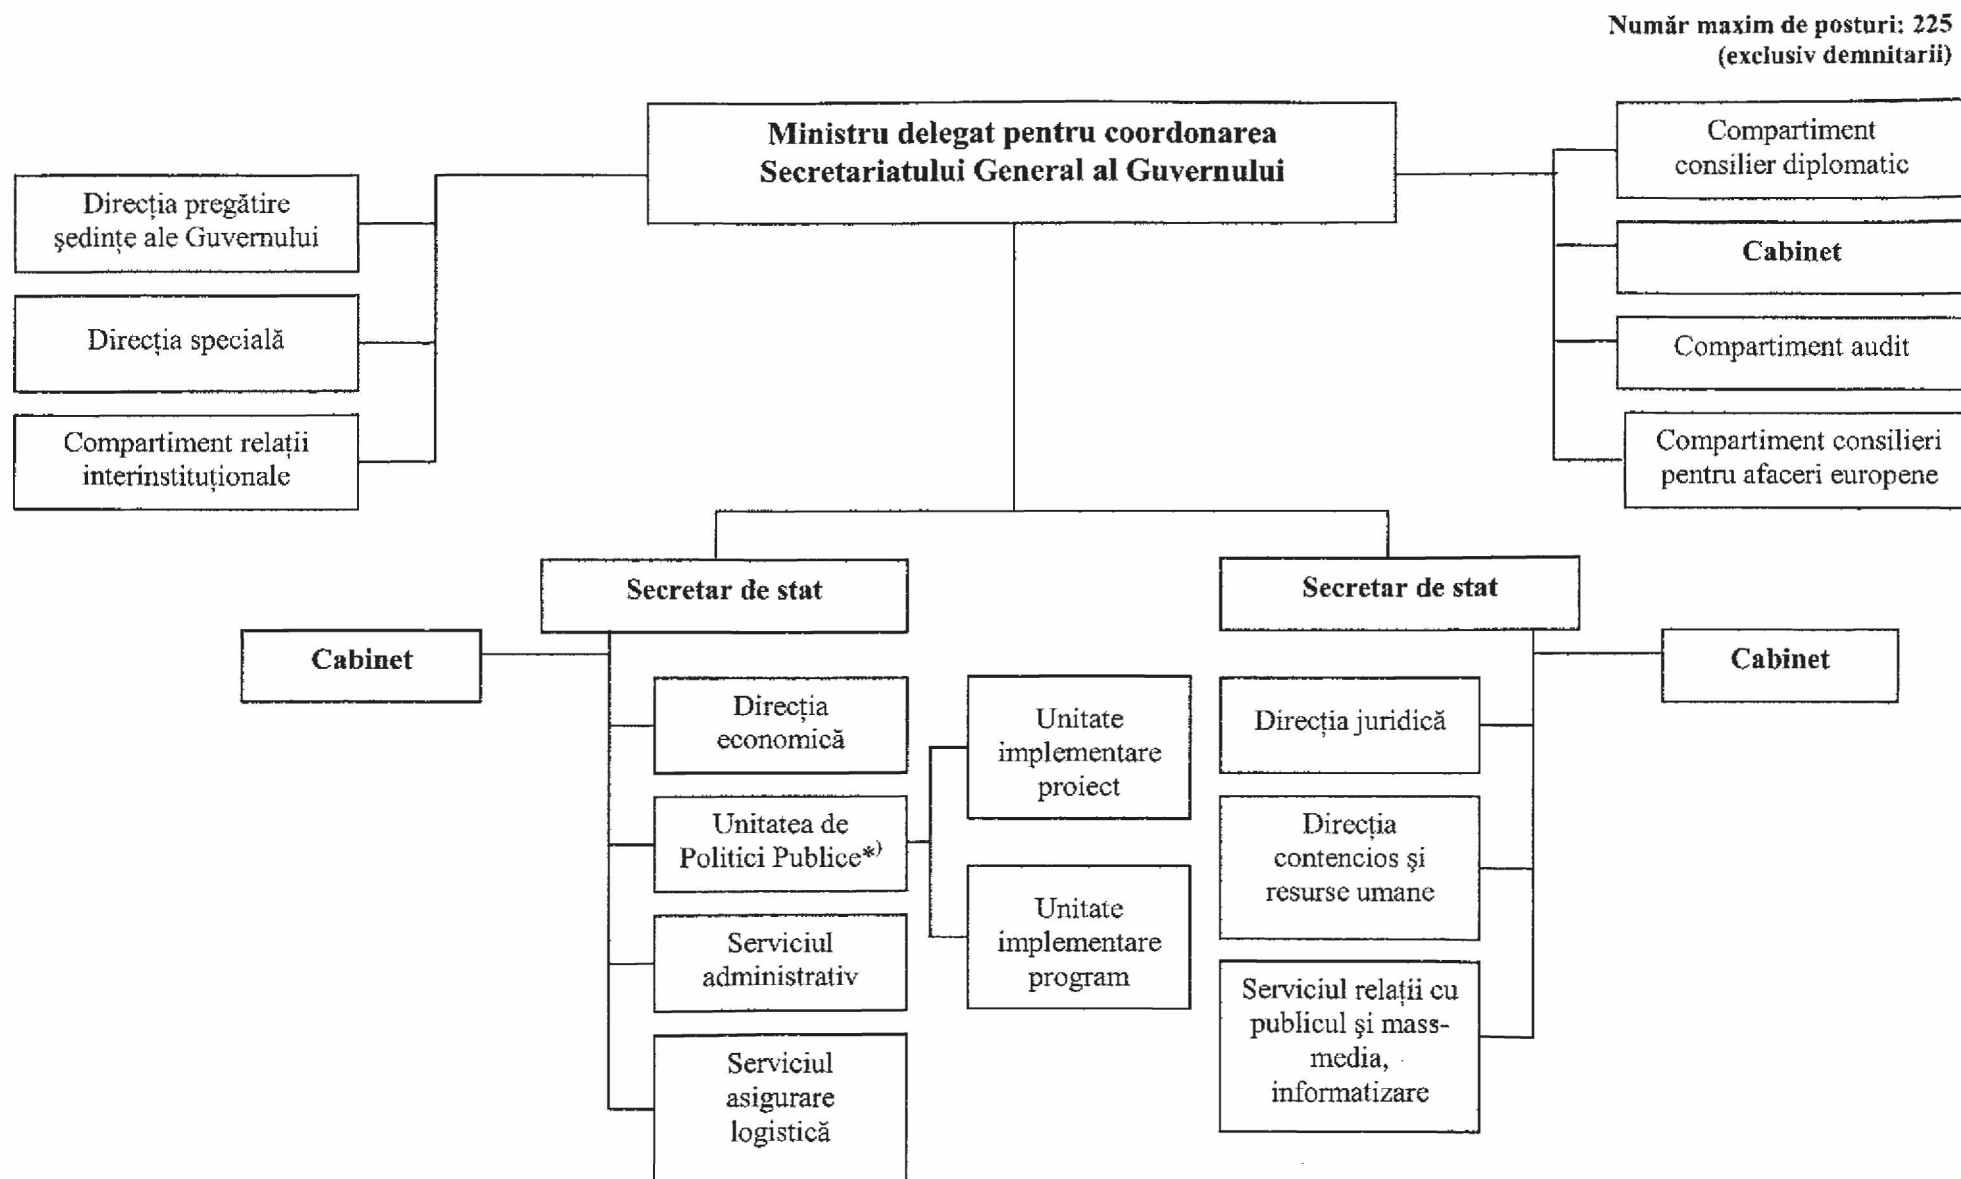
Număr maxim de posturi: 225
(exclusiv demnitarii)

Ministru delegat pentru coordonarea Secretariatului General al Guvernului

Direcția pregătire ședințe ale Guvernului

Direcția specială

Compartiment relații interinstituționale

Compartiment consilier diplomatic

Cabinet

Compartiment audit

Compartiment consilieri pentru afaceri europene

Secretar de stat

Secretar de stat

Cabinet

Cabinet

Direcția economică

Unitatea de Politici Publice*)

Serviciul administrativ

Serviciul asigurare logistică

Unitate implementare proiect

Unitate implementare program

Direcția juridică

Direcția contencios și resurse umane

Serviciul relații cu publicul și mass-media, informatizare